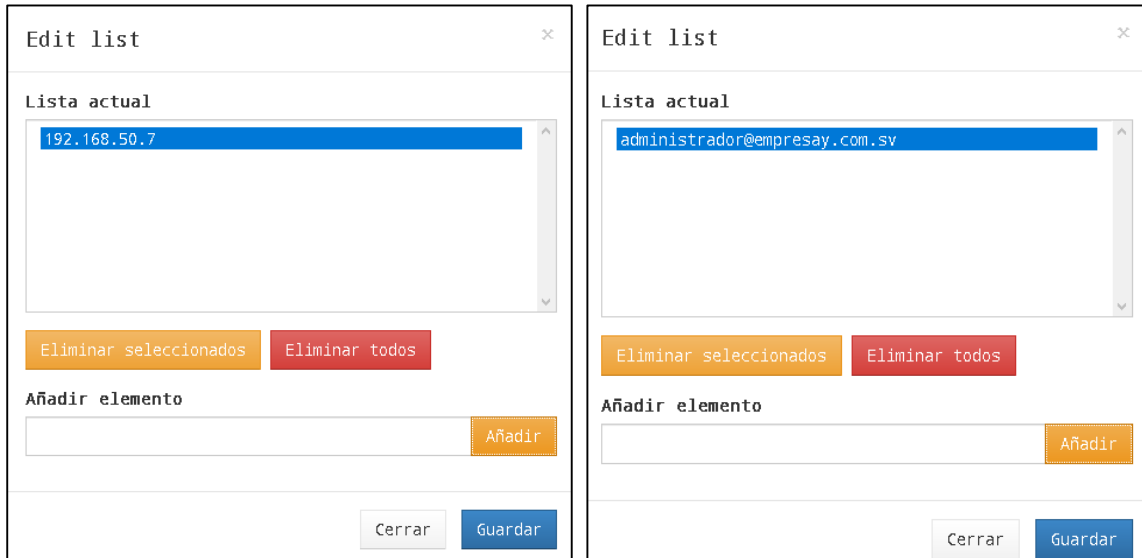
Edit list
×

Lista actual

192.168.50.7

Eliminar seleccionados
Eliminar todos

Añadir elemento

Añadir

Cerrar
Guardar

Edit list
×

Lista actual

administrador@empresay.com.sv

Eliminar seleccionados
Eliminar todos

Añadir elemento

Añadir

Cerrar
Guardar